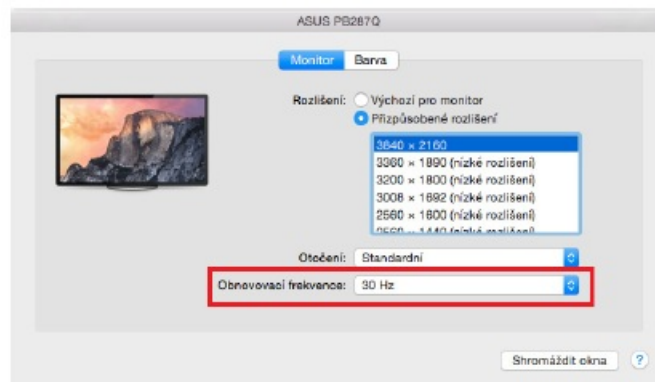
ASUS PB287Q

Monitor Barva

Rozlišení: Výchozí pro monitor
Přizpůsobené rozlišení

3840 × 2160
3360 × 1890 (nízké rozlišení)
3200 × 1800 (nízké rozlišení)
3008 × 1692 (nízké rozlišení)
2560 × 1600 (nízké rozlišení)
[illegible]

Otočení: Standardní

Obnovovací frekvence: 30 Hz

Shromáždit okna ?